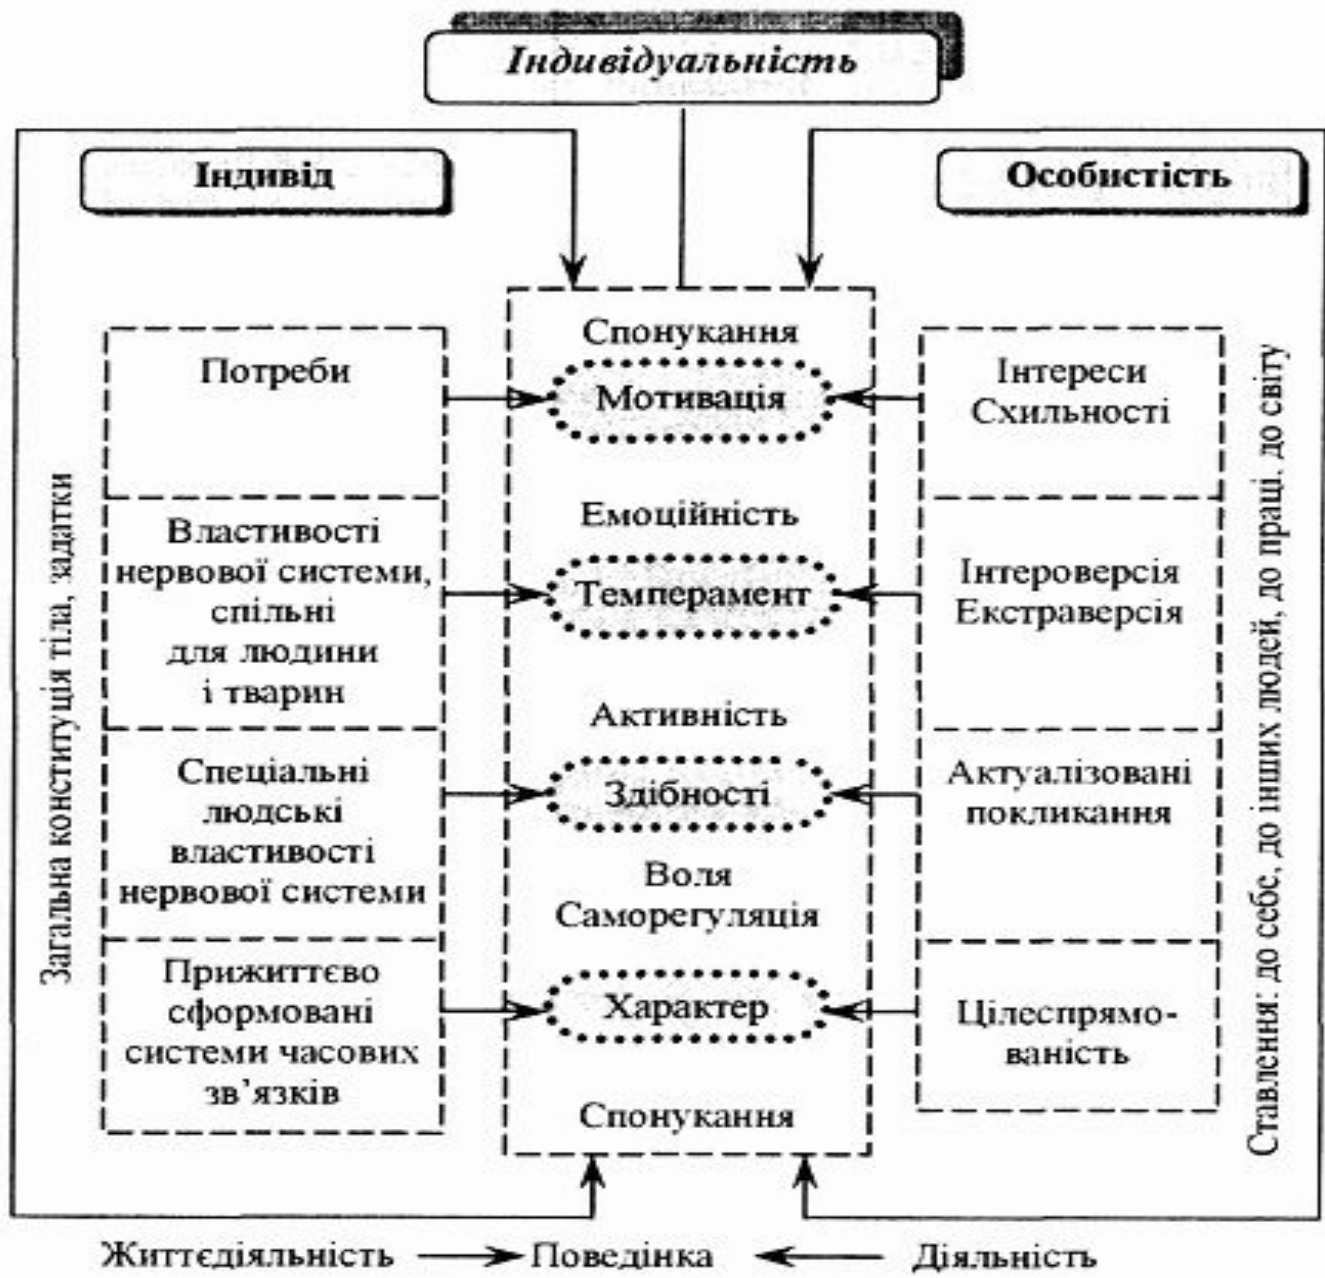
Індивідуальність

Індивід

Особистість

Загальна конституція тіла, задатки

Потреби

Властивості нервової системи, спільні для людини і тварин

Спеціальні людські властивості нервової системи

Прижиттєво сформовані системи часових зв'язків

Спонукання

Мотивація

Емоційність

Темперамент

Активність

Здібності

Воля
Саморегуляція

Характер

Спонукання

Інтереси
Схильності

Інтероверсія
Екстраверсія

Актуалізовані покликання

Цілеспрямованість

Ставлення: до себе, до інших людей, до праці, до світу

Життєдіяльність → Поведінка ← Діяльність